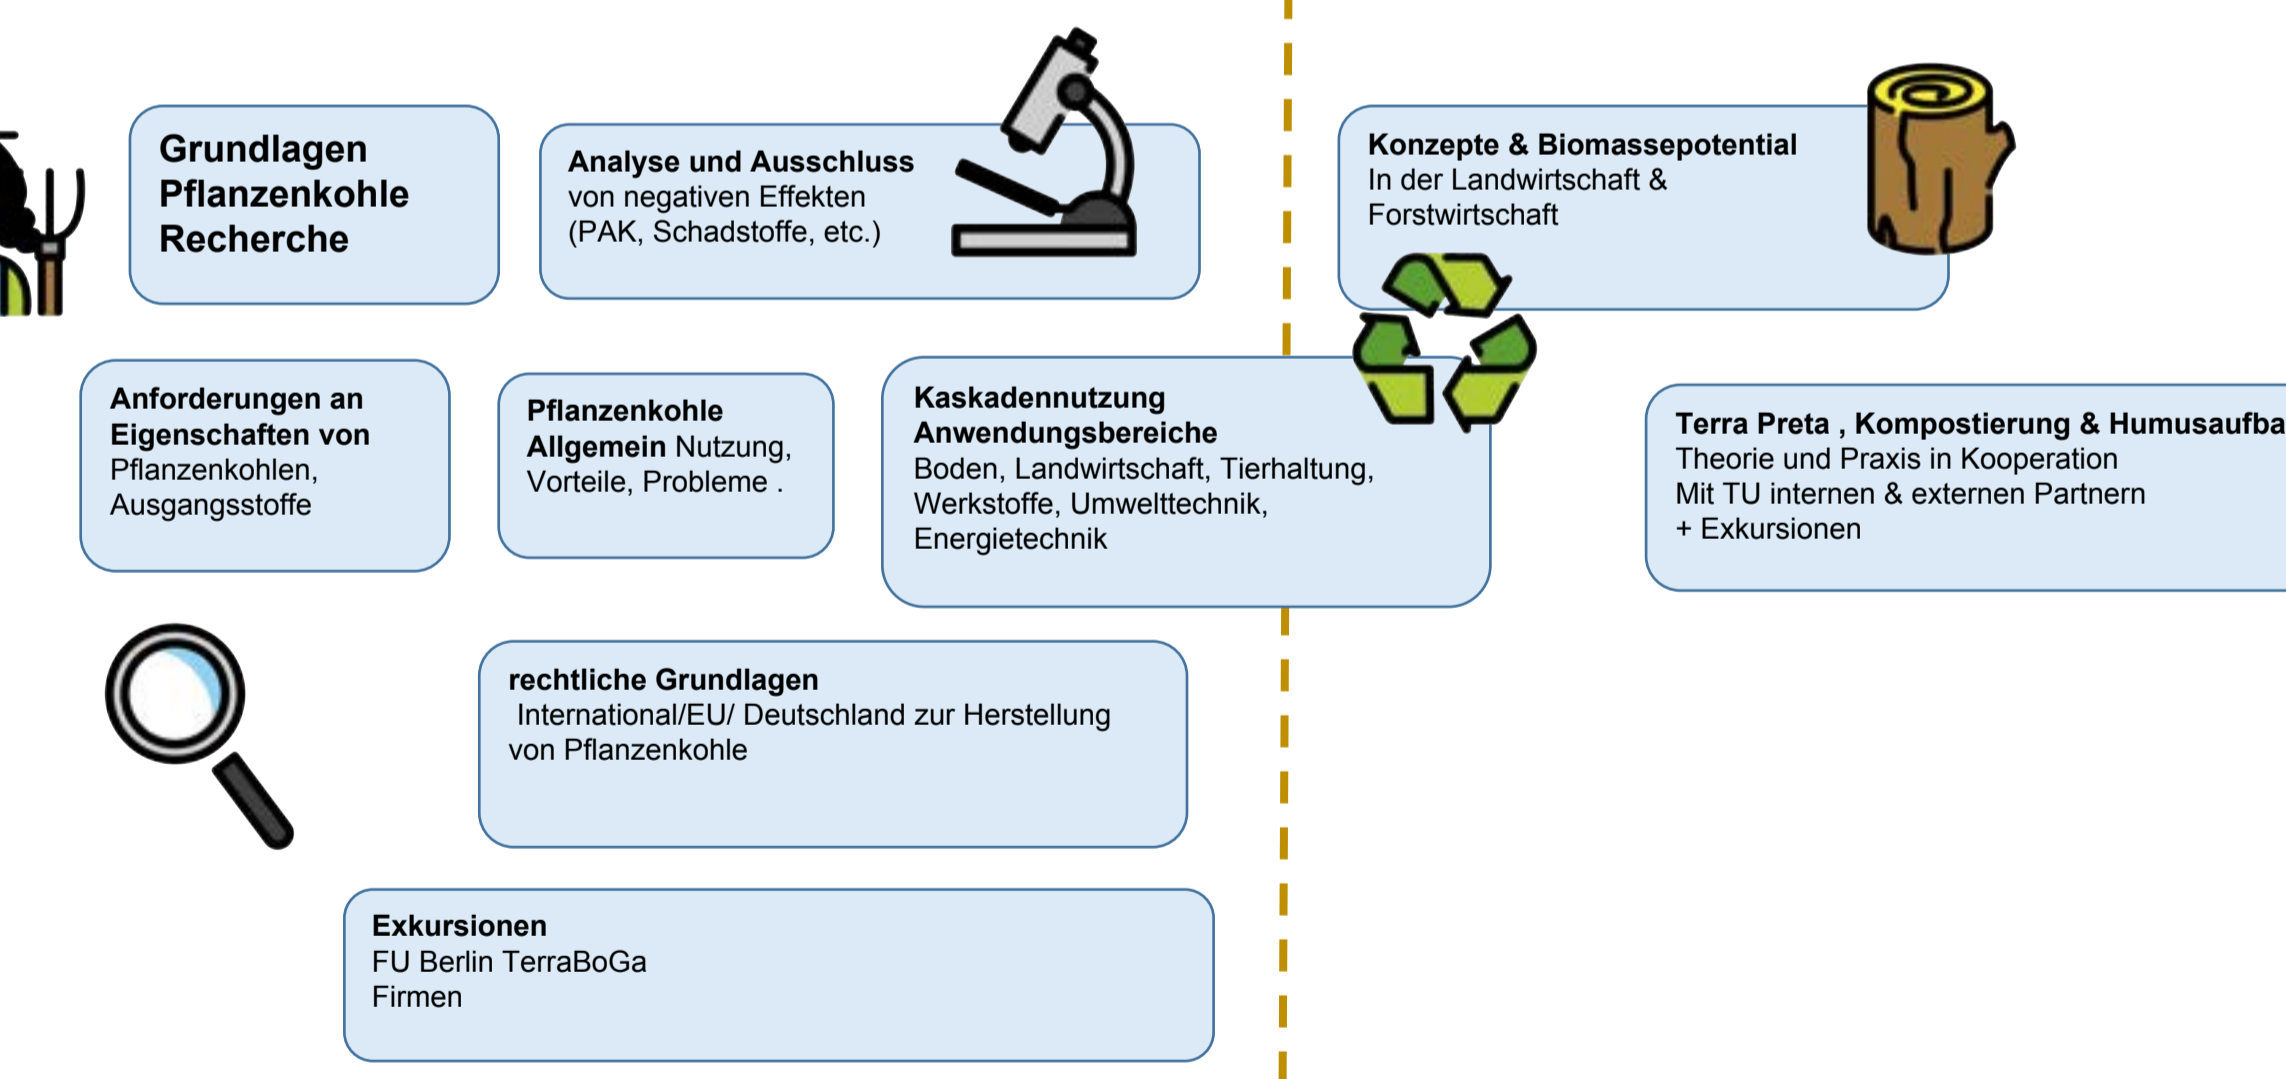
Grundlagen Pflanzenkohle Recherche

Analyse und Ausschluss
von negativen Effekten
(PAK, Schadstoffe, etc.)

Konzepte & Biomassepotential
In der Landwirtschaft & Forstwirtschaft

Anforderungen an Eigenschaften von Pflanzenkohlen, Ausgangsstoffe

Pflanzenkohle Allgemein Nutzung, Vorteile, Probleme .

Kaskadennutzung Anwendungsbereiche
Boden, Landwirtschaft, Tierhaltung, Werkstoffe, Umwelttechnik, Energietechnik

Terra Preta , Kompostierung & Humusaufba
Theorie und Praxis in Kooperation
Mit TU internen & externen Partnern
+ Exkursionen

rechtliche Grundlagen
International/EU/ Deutschland zur Herstellung von Pflanzenkohle

Exkursionen
FU Berlin TerraBoGa
Firmen